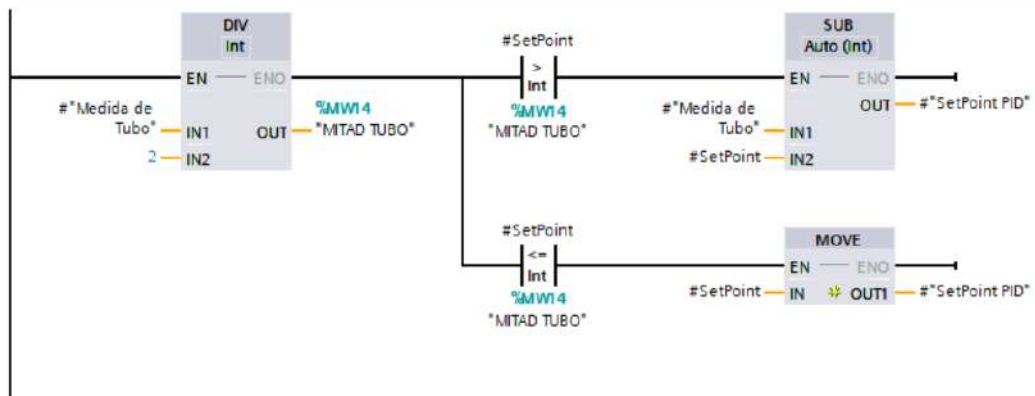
DIV
Int
EN ENO
#"Medida de Tubo" IN1 OUT %MW14 "MITAD TUBO"
2 IN2

#SetPoint
>
Int
%MW14
"MITAD TUBO"

SUB
Auto (Int)
EN ENO
OUT #"SetPoint PID"
#"Medida de Tubo" IN1
#SetPoint IN2

#SetPoint
<=
Int
%MW14
"MITAD TUBO"

MOVE
EN ENO
#SetPoint IN OUT1 #"SetPoint PID"